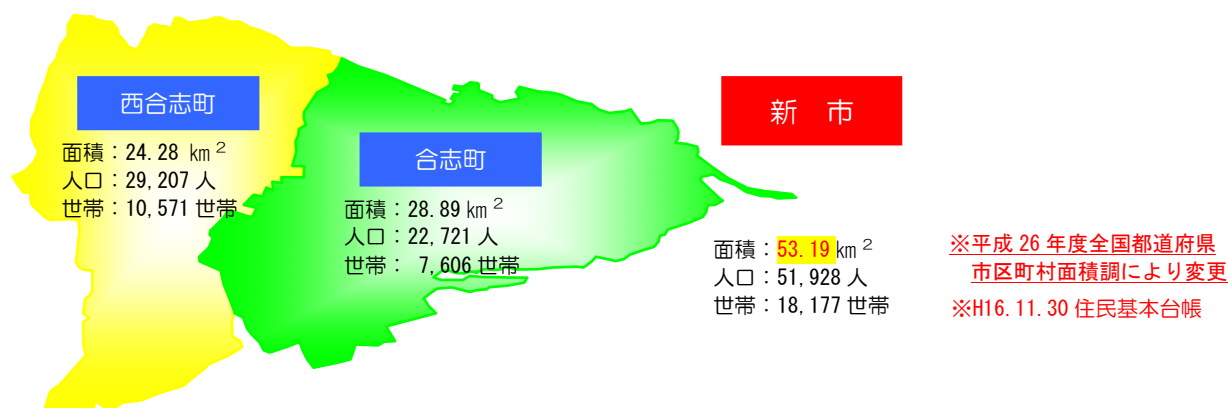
西合志町

面積：24.28 ㎞$^2$
人口：29,207 人
世帯：10,571 世帯

合志町

面積：28.89 ㎞$^2$
人口：22,721 人
世帯： 7,606 世帯

新 市

面積：53.19 ㎞$^2$
人口：51,928 人
世帯：18,177 世帯

※平成 26 年度全国都道府県市区町村面積調により変更

※H16.11.30 住民基本台帳